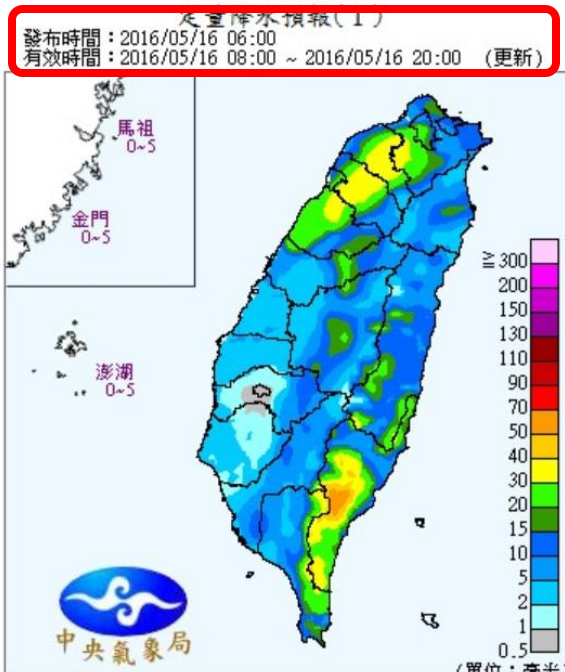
定量降水預報(1)
發布時間:2016/05/16 06:00
有效時間:2016/05/16 08:00 ~ 2016/05/16 20:00 (更新)

馬祖
0~5

金門
0~5

澎湖
0~5

≧300
200
150
130
110
90
70
50
40
30
20
15
10
5
2
1
0.5

中央氣象局

(單位:毫米)